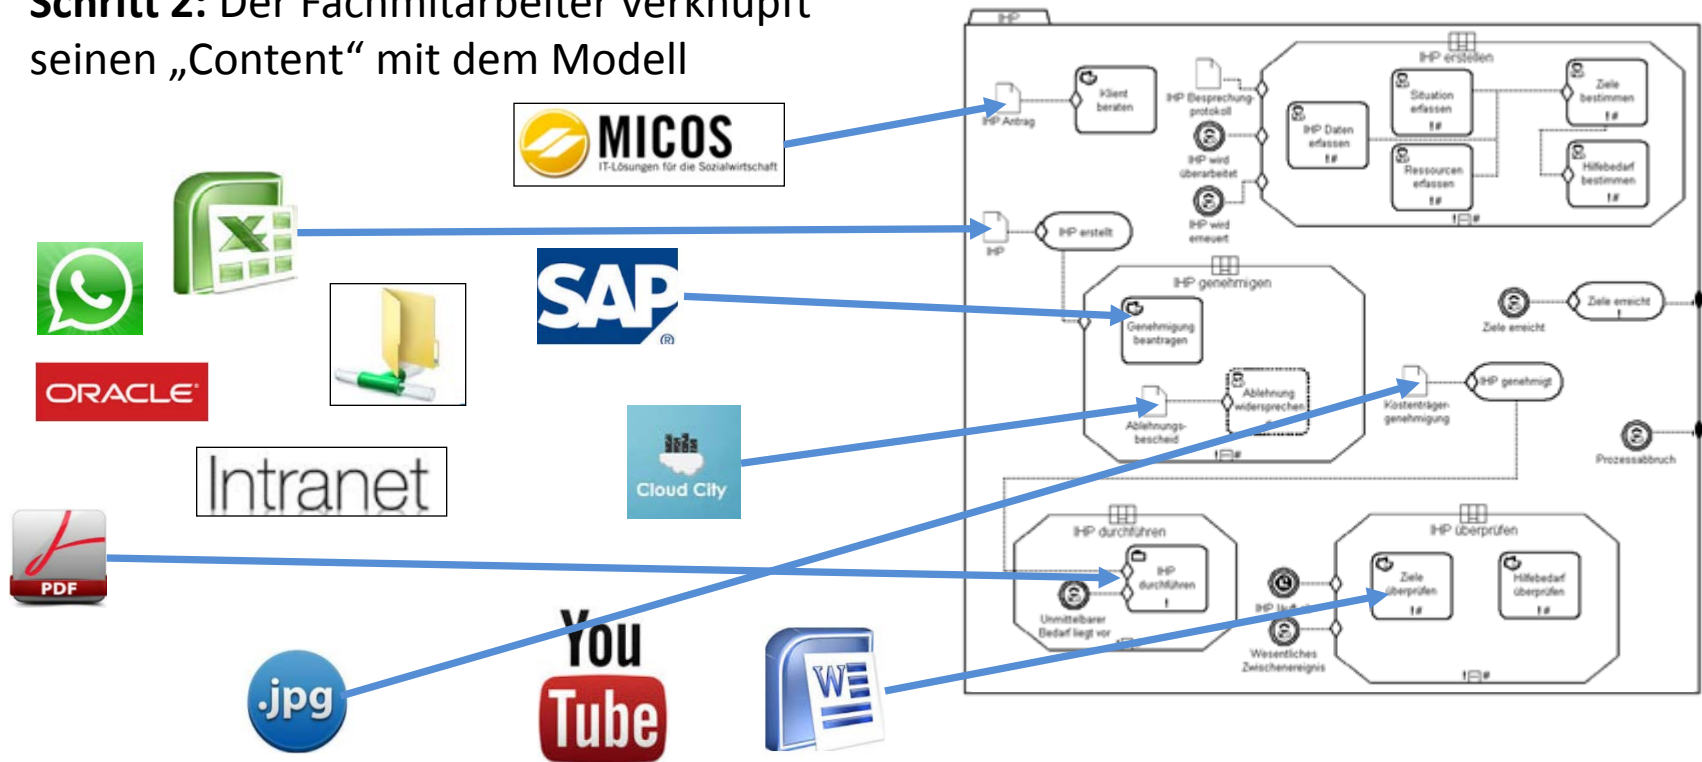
**Schritt 2:** Der Facharbeiter verknüpft seinen „Content" mit dem Modell

MICOS
IT-Lösungen für die Sozialwirtschaft

ORACLE

Intranet

SAP

Cloud City

PDF

.jpg

You Tube

IHP

IHP Antrag

Klient beraten

IHP Besprechungsprotokoll

IHP wird überarbeitet

IHP wird erneuert

IHP erstellen

IHP Daten erfassen

Situation erfassen

Ressourcen erfassen

Ziele bestimmen

Hilfebedarf bestimmen

IHP

IHP erstellt

IHP genehmigen

Genehmigung beantragen

Ablehnungsbescheid

Ablehnung widersprechen

Kostenträgergenehmigung

IHP genehmigt

Ziele erreicht

Ziele erreicht

Prozessabbruch

IHP durchführen

IHP durchführen

Unmittelbarer Bedarf liegt vor

IHP überprüfen

Ziele überprüfen

Hilfebedarf überprüfen

Wesentliches Zwischenereignis